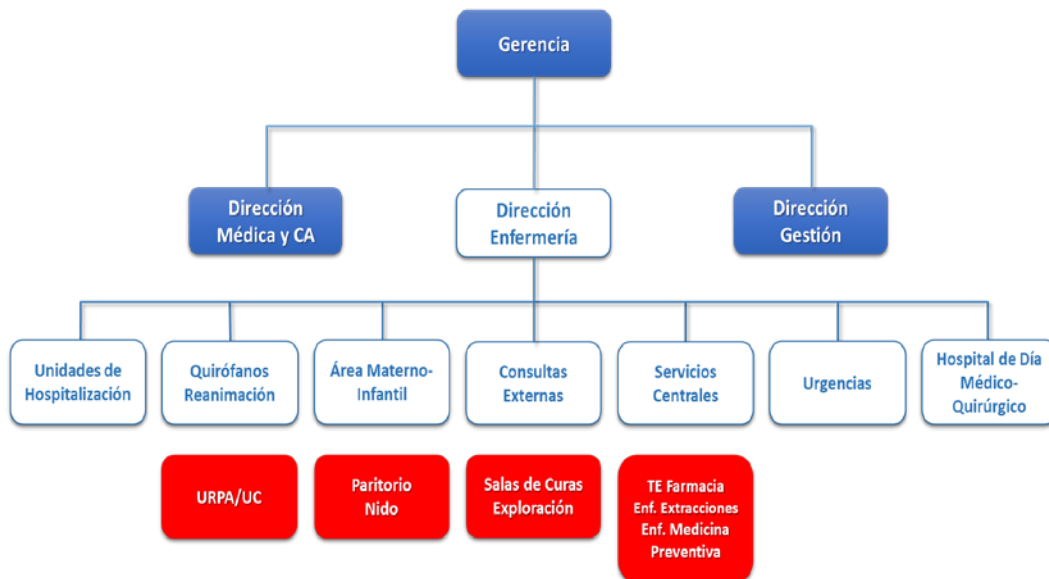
Gerencia

Dirección Médica y CA

Dirección Enfermería

Dirección Gestión

Unidades de Hospitalización

Quirófanos Reanimación

Área Materno-Infantil

Consultas Externas

Servicios Centrales

Urgencias

Hospital de Día Médico-Quirúrgico

URPA/UC

Paritorio Nido

Salas de Curas Exploración

TE Farmacia
Enf. Extracciones
Enf. Medicina Preventiva